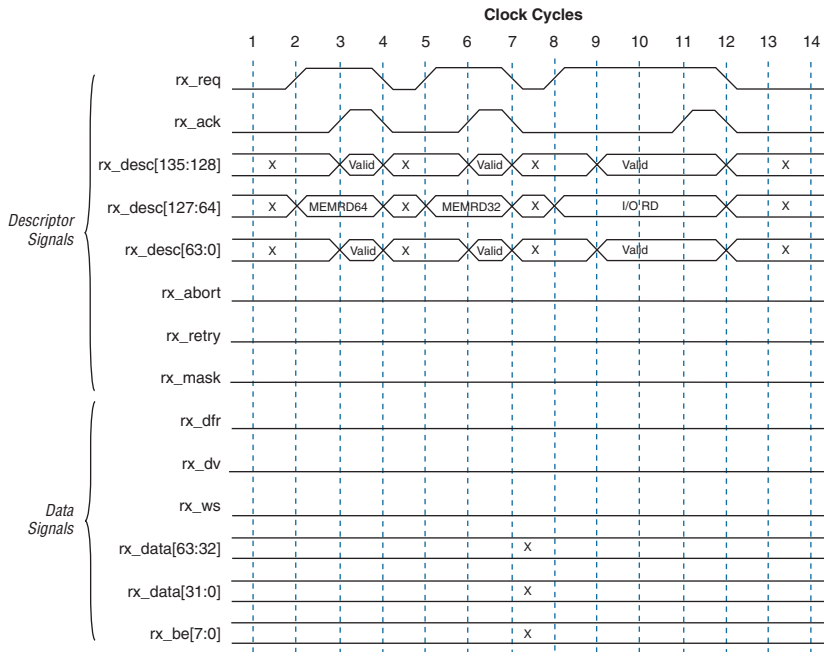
Clock Cycles

1 2 3 4 5 6 7 8 9 10 11 12 13 14

Descriptor Signals

rx_req

rx_ack

rx_desc[135:128] X Valid X Valid X Valid X

rx_desc[127:64] X MEMRD64 X MEMRD32 X I/O RD X

rx_desc[63:0] X Valid X Valid X Valid X

rx_abort

rx_retry

rx_mask

Data Signals

rx_dfr

rx_dv

rx_ws

rx_data[63:32] X

rx_data[31:0] X

rx_be[7:0] X